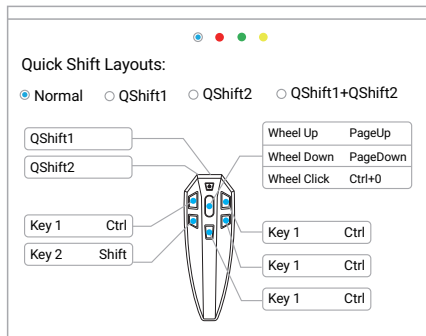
Quick Shift Layouts:

Normal QShift1 QShift2 QShift1+QShift2

QShift1

QShift2

| Wheel Up | PageUp |
|---|---|
| Wheel Down | PageDown |
| Wheel Click | Ctrl+0 |

Key 1 Ctrl

Key 2 Shift

Key 1 Ctrl

Key 1 Ctrl

Key 1 Ctrl